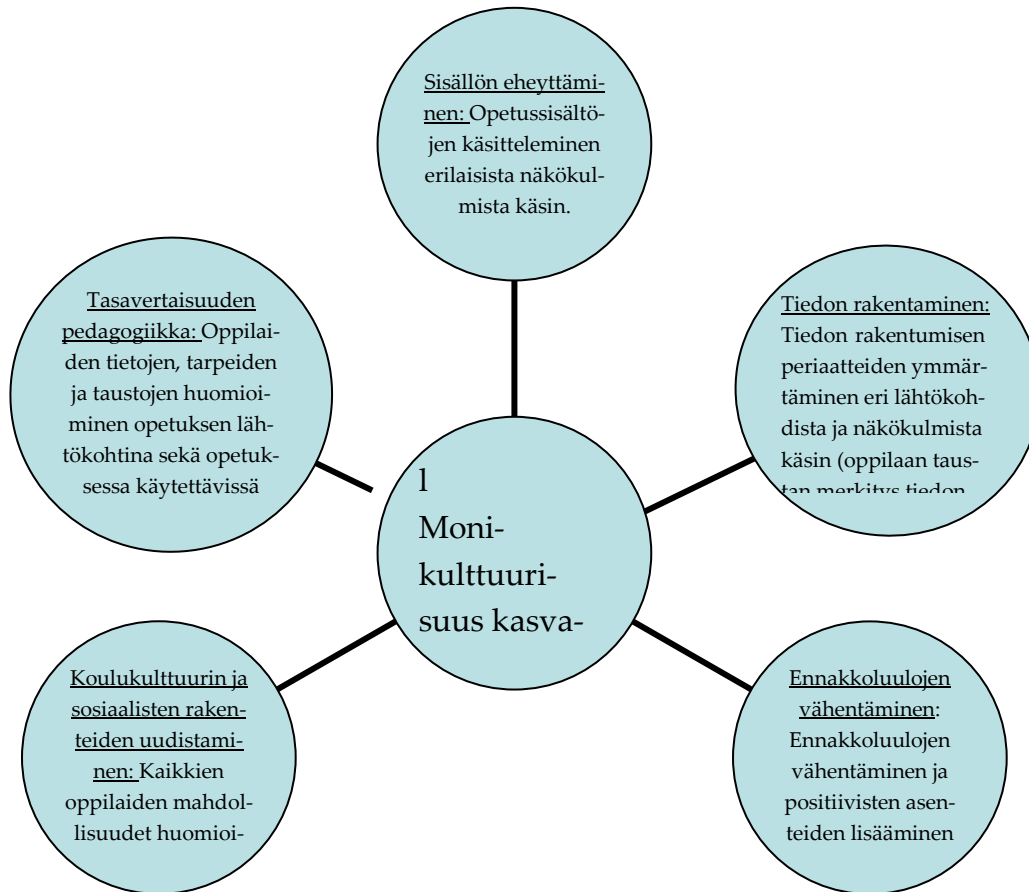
Sisällön eheyttäminen: Opetussisältöjen käsitteleminen erilaisista näkökulmista käsin.

Tasavertaisuuden pedagogiikka: Oppilaiden tietojen, tarpeiden ja taustojen huomioiminen opetuksen lähtökohtina sekä opetuksessa käytettävissä

Tiedon rakentaminen: Tiedon rakentumisen periaatteiden ymmärtäminen eri lähtökohdista ja näkökulmista käsin (oppilaan taustan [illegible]

l
Monikulttuurisuus kasva-

Koulukulttuurin ja sosiaalisten rakenteiden uudistaminen: Kaikkien oppilaiden mahdollisuudet huomioi-

Ennakkoluulojen vähentäminen: Ennakkoluulojen vähentäminen ja positiivisten asenteiden lisääminen